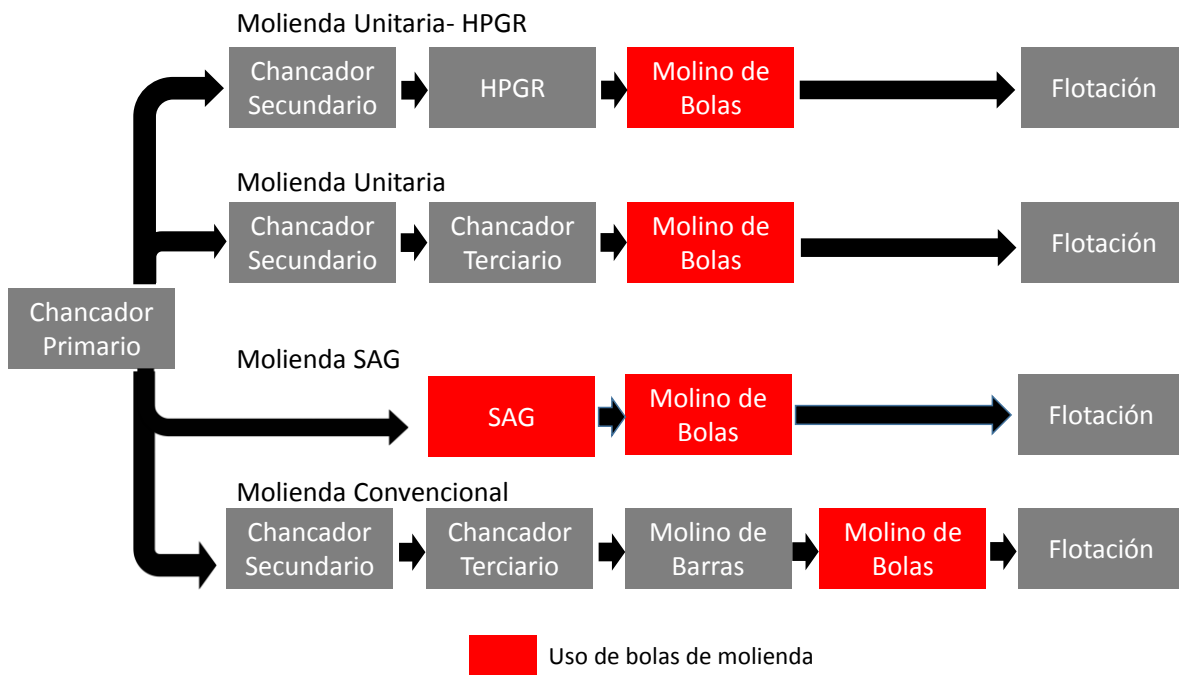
Molienda Unitaria- HPGR

Chancador Secundario

HPGR

Molino de Bolas

Flotación

Molienda Unitaria

Chancador Secundario

Chancador Terciario

Molino de Bolas

Flotación

Chancador Primario

Molienda SAG

SAG

Molino de Bolas

Flotación

Molienda Convencional

Chancador Secundario

Chancador Terciario

Molino de Barras

Molino de Bolas

Flotación

Uso de bolas de molienda